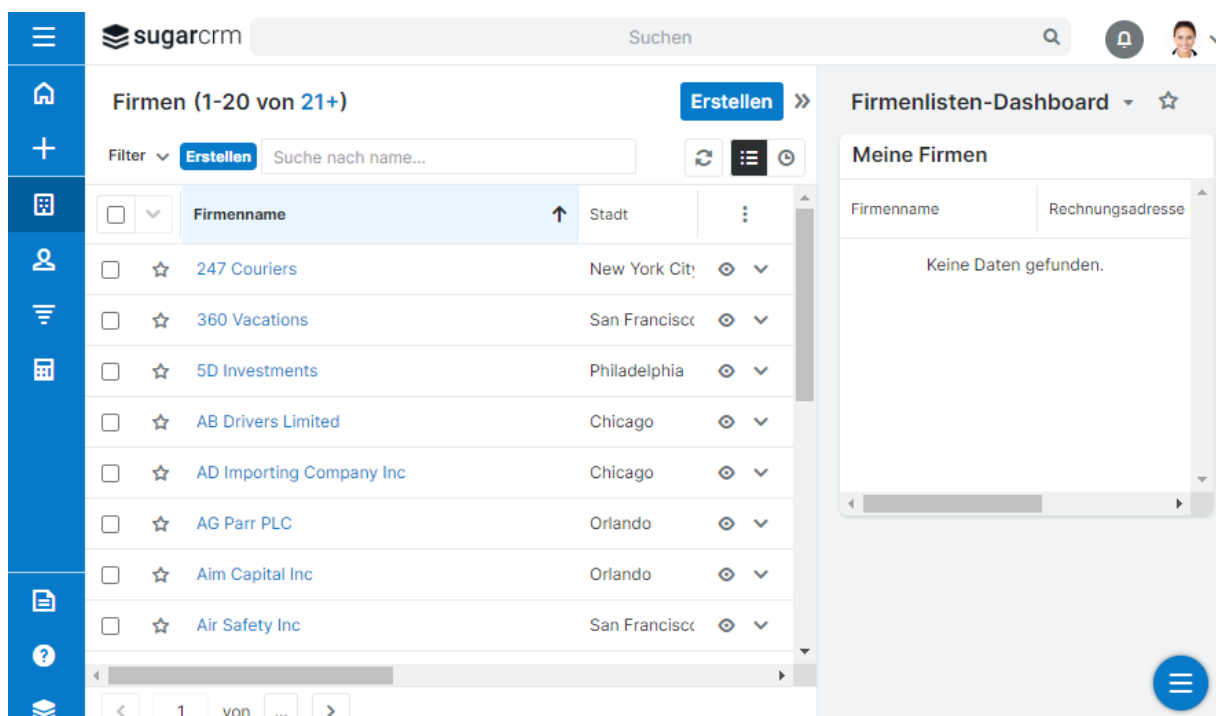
sugarcrm

Suchen

Firmen (1-20 von 21+)

Erstellen

Filter Erstellen Suche nach name...

| | Firmenname | Stadt |
|---|---|---|
| | 247 Couriers | New York City |
| | 360 Vacations | San Francisco |
| | 5D Investments | Philadelphia |
| | AB Drivers Limited | Chicago |
| | AD Importing Company Inc | Chicago |
| | AG Parr PLC | Orlando |
| | Aim Capital Inc | Orlando |
| | Air Safety Inc | San Francisco |

1 von ...

Firmenlisten-Dashboard

Meine Firmen

| Firmenname | Rechnungsadresse |
|---|---|

Keine Daten gefunden.